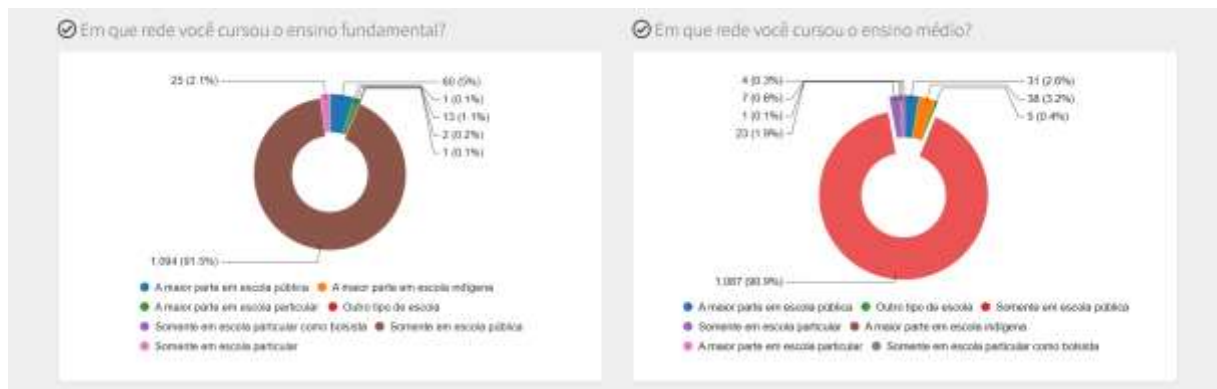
Em que rede você cursou o ensino fundamental?

25 (2.1%)
60 (5%)
1 (0.1%)
13 (1.1%)
2 (0.2%)
1 (0.1%)
1.094 (91.5%)

A maior parte em escola pública
A maior parte em escola indígena
A maior parte em escola particular
Outro tipo de escola
Somente em escola particular como bolsista
Somente em escola pública
Somente em escola particular

Em que rede você cursou o ensino médio?

4 (0.3%)
7 (0.6%)
1 (0.1%)
23 (1.9%)
31 (2.6%)
38 (3.2%)
5 (0.4%)
1.087 (90.9%)

A maior parte em escola pública
Outro tipo de escola
Somente em escola pública
Somente em escola particular
A maior parte em escola indígena
A maior parte em escola particular
Somente em escola particular como bolsista